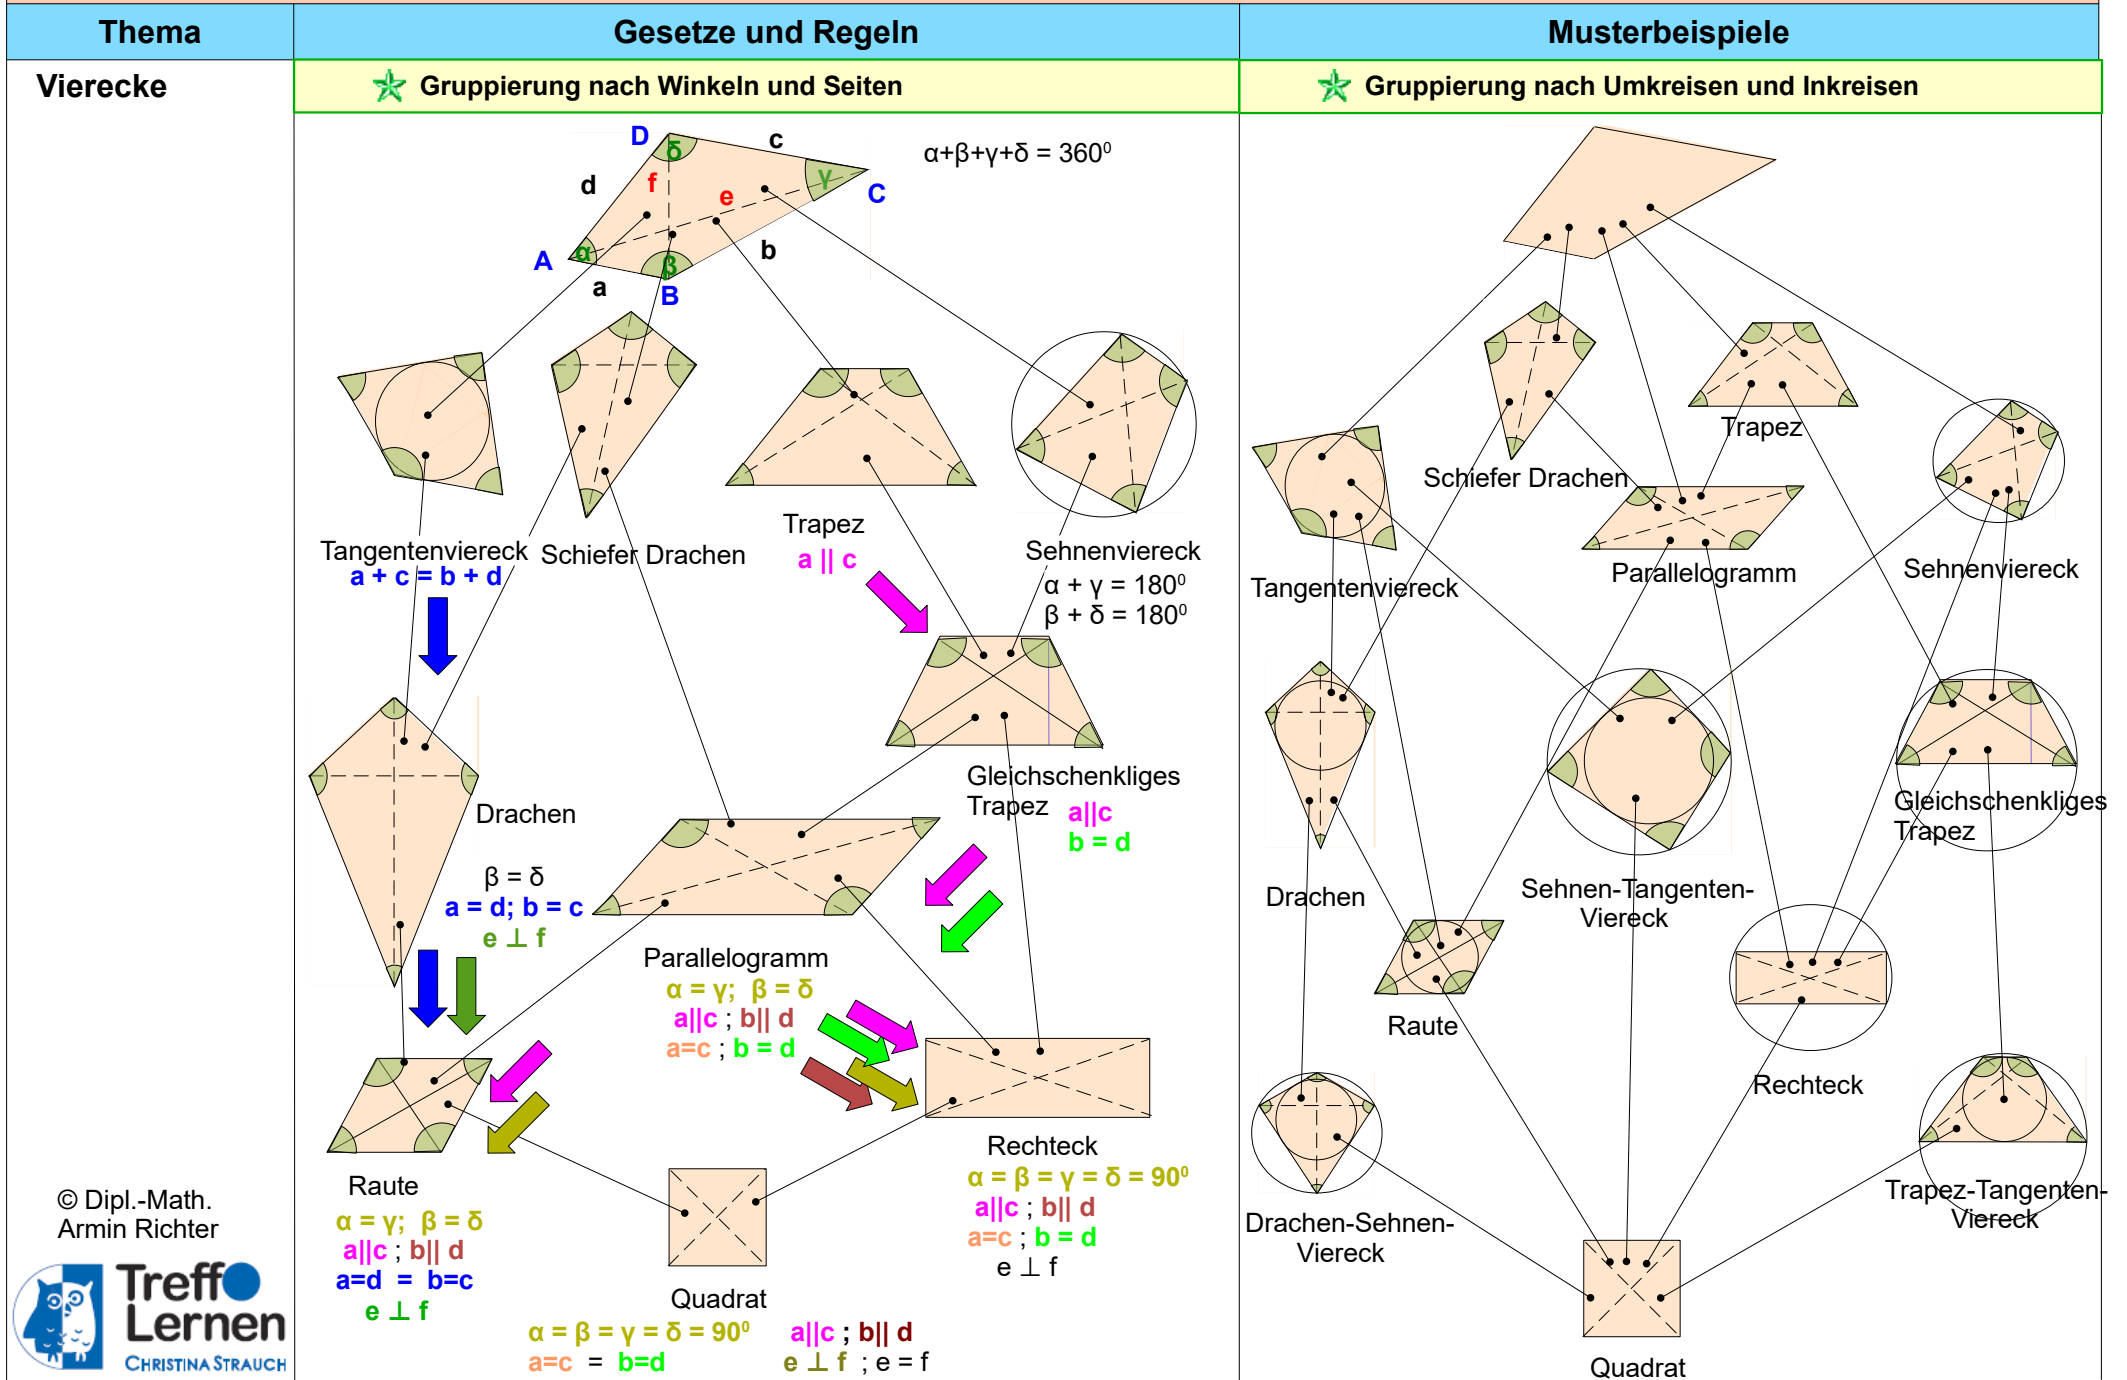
| Thema | Gesetze und Regeln | Musterbeispiele |
|---|---|---|
| Vierecke | Gruppierung nach Winkeln und Seiten | Gruppierung nach Umkreisen und Inkreisen |

D c δ d f e γ C α A β b a B

$\alpha+\beta+\gamma+\delta = 360^0$

Tangentenviereck
a + c = b + d

Schiefer Drachen

Trapez
a || c

Sehnenviereck
$\alpha + \gamma = 180^0$
$\beta + \delta = 180^0$

Drachen
$\beta = \delta$
a = d; b = c
e ⊥ f

Gleichschenkliges Trapez
a||c
b = d

Parallelogramm
$\alpha = \gamma$; $\beta = \delta$
a||c ; b|| d
a=c ; b = d

Raute
$\alpha = \gamma$; $\beta = \delta$
a||c ; b|| d
a=d = b=c
e ⊥ f

Quadrat
$\alpha = \beta = \gamma = \delta = 90^0$ a||c ; b|| d
a=c = b=d e ⊥ f ; e = f

Rechteck
$\alpha = \beta = \gamma = \delta = 90^0$
a||c ; b|| d
a=c ; b = d
e ⊥ f

© Dipl.-Math. Armin Richter

Treff Lernen
CHRISTINA STRAUCH

Trapez
Schiefer Drachen
Tangentenviereck
Parallelogramm
Sehnenviereck
Drachen
Sehnen-Tangenten-Viereck
Gleichschenkliges Trapez
Raute
Rechteck
Drachen-Sehnen-Viereck
Trapez-Tangenten-Viereck
Quadrat